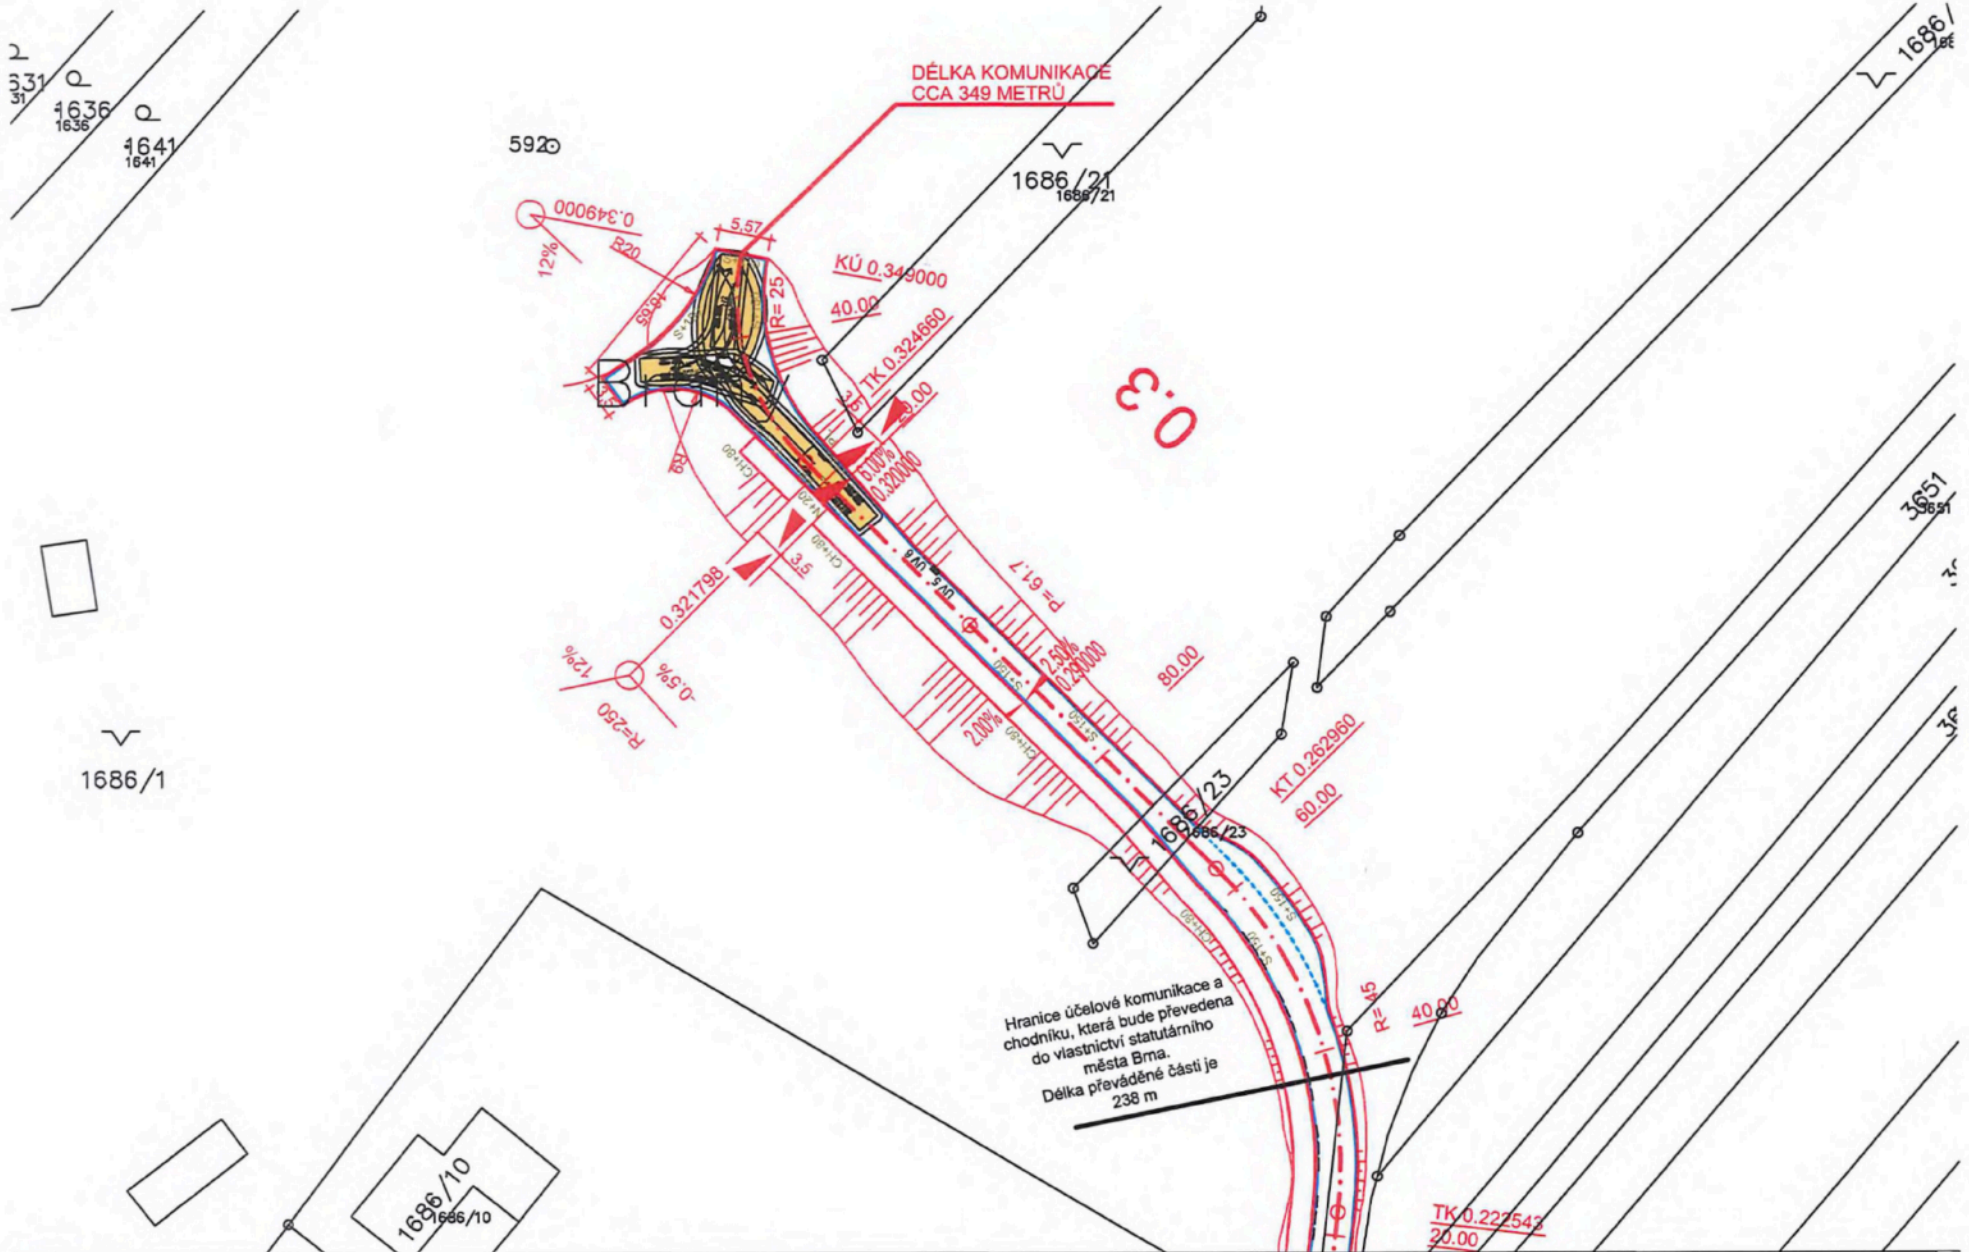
DÉLKA KOMUNIKACE
CCA 349 METRŮ

331
31
1636
1636
1641
1641
592
1686/21
1686/21
1686/
0.349000
12%
R20
5,57
KÚ 0.349000
40.00
R= 25
TK 0.324660
20.00
0.3
6.00%
0.320000
3.5
0.321798
3.5
P= 61.7
2.50%
0.290000
80.00
2.00%
12%
-0.5%
R=250
1686/1
KT 0.262960
60.00
1686/23
1686/23
3651
3651
R= 45
40.00
Hranice účelové komunikace a chodníku, která bude převedena do vlastnictví statutárního města Brna.
Délka převáděné části je 238 m
TK 0.222543
20.00
1686/10
1686/10